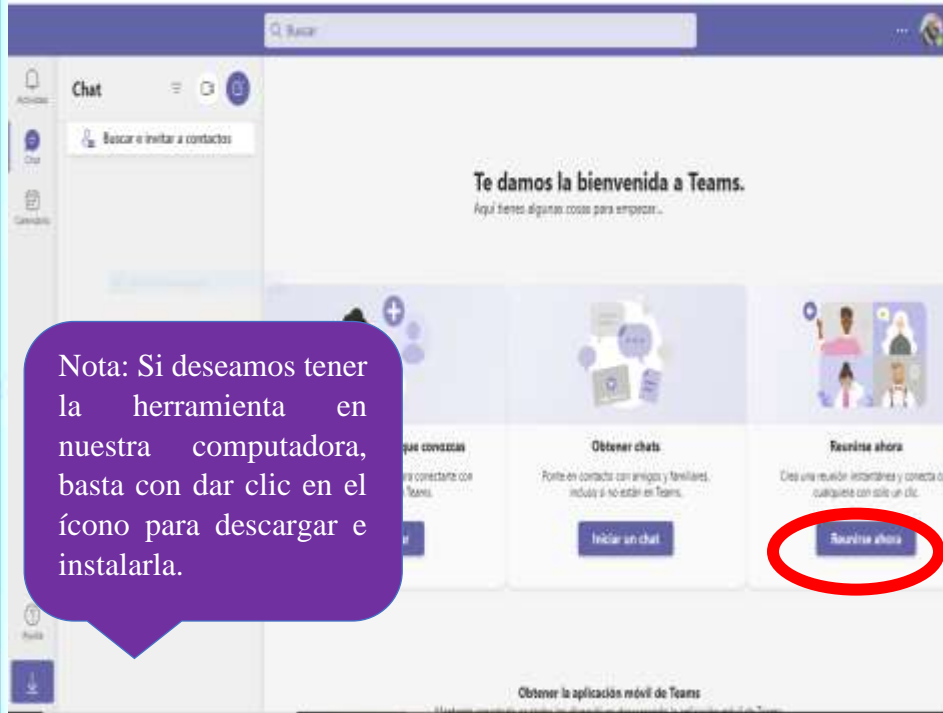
Q Buscar

Actividad

Chat

Calendario

Chat

Buscar o invitar a contactos

Te damos la bienvenida a Teams.

Aquí tienes algunas cosas para empezar...

Nota: Si deseamos tener la herramienta en nuestra computadora, basta con dar clic en el ícono para descargar e instalarla.

que conozcas

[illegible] para conectarte con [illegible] Teams.

Obtener chats

Ponte en contacto con amigos y familiares, incluso si no están en Teams.

Iniciar un chat

Reunirse ahora

Crea una reunión instantánea y conecta con cualquiera con solo un clic.

Reunirse ahora

Ayuda

Obtener la aplicación móvil de Teams

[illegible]